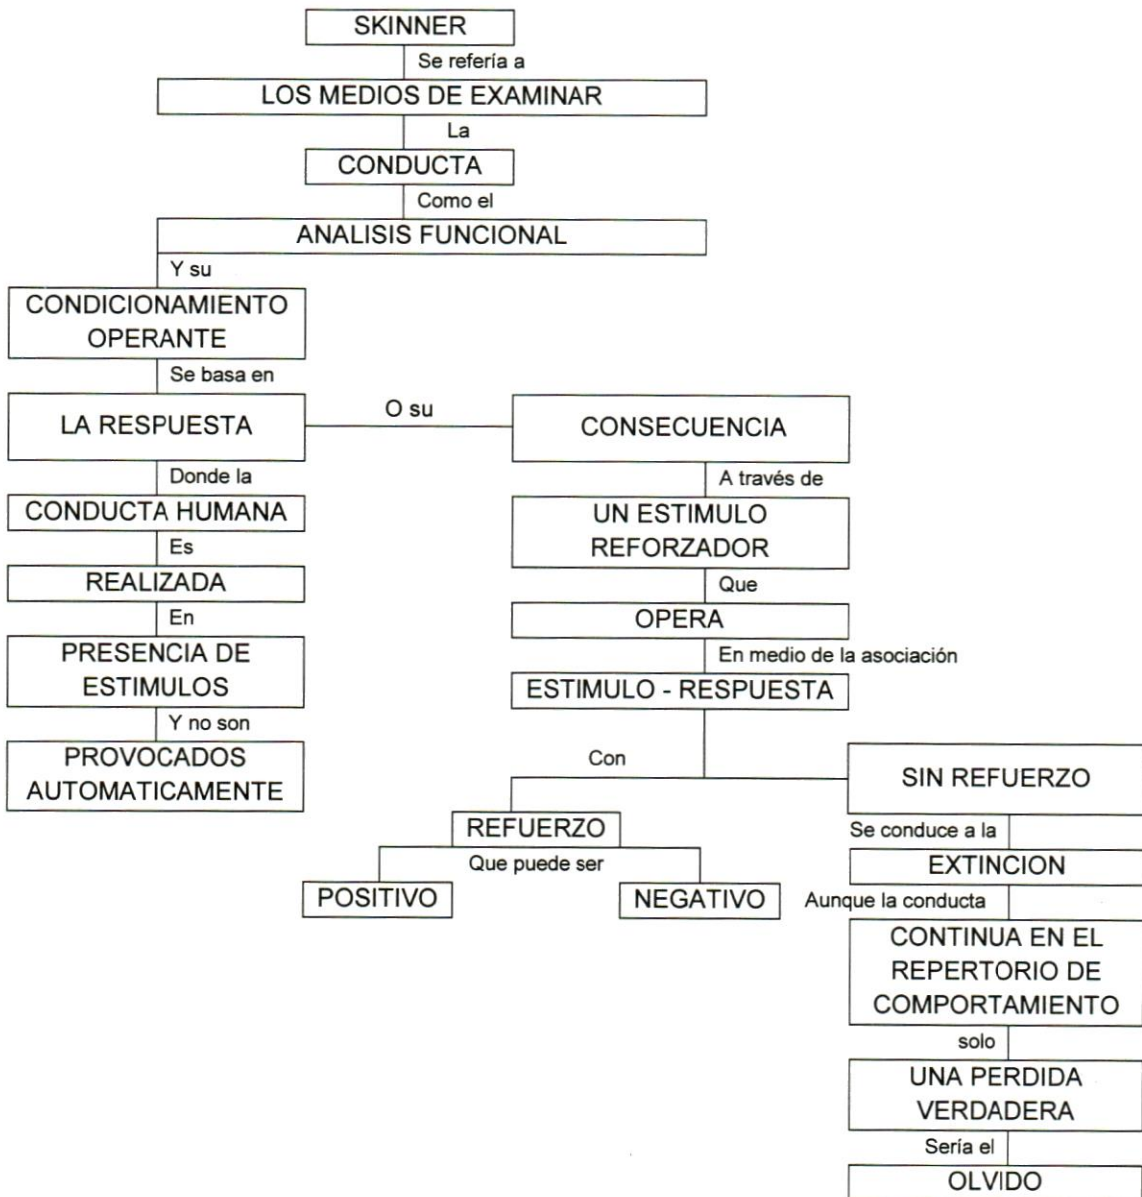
SKINNER

Se refería a

LOS MEDIOS DE EXAMINAR

La

CONDUCTA

Como el

ANALISIS FUNCIONAL

Y su

CONDICIONAMIENTO OPERANTE

Se basa en

LA RESPUESTA

O su

CONSECUENCIA

Donde la

CONDUCTA HUMANA

Es

REALIZADA

En

PRESENCIA DE ESTIMULOS

Y no son

PROVOCADOS AUTOMATICAMENTE

A través de

UN ESTIMULO REFORZADOR

Que

OPERA

En medio de la asociación

ESTIMULO - RESPUESTA

Con

REFUERZO

Que puede ser

POSITIVO

NEGATIVO

SIN REFUERZO

Se conduce a la

EXTINCION

Aunque la conducta

CONTINUA EN EL REPERTORIO DE COMPORTAMIENTO

solo

UNA PERDIDA VERDADERA

Sería el

OLVIDO